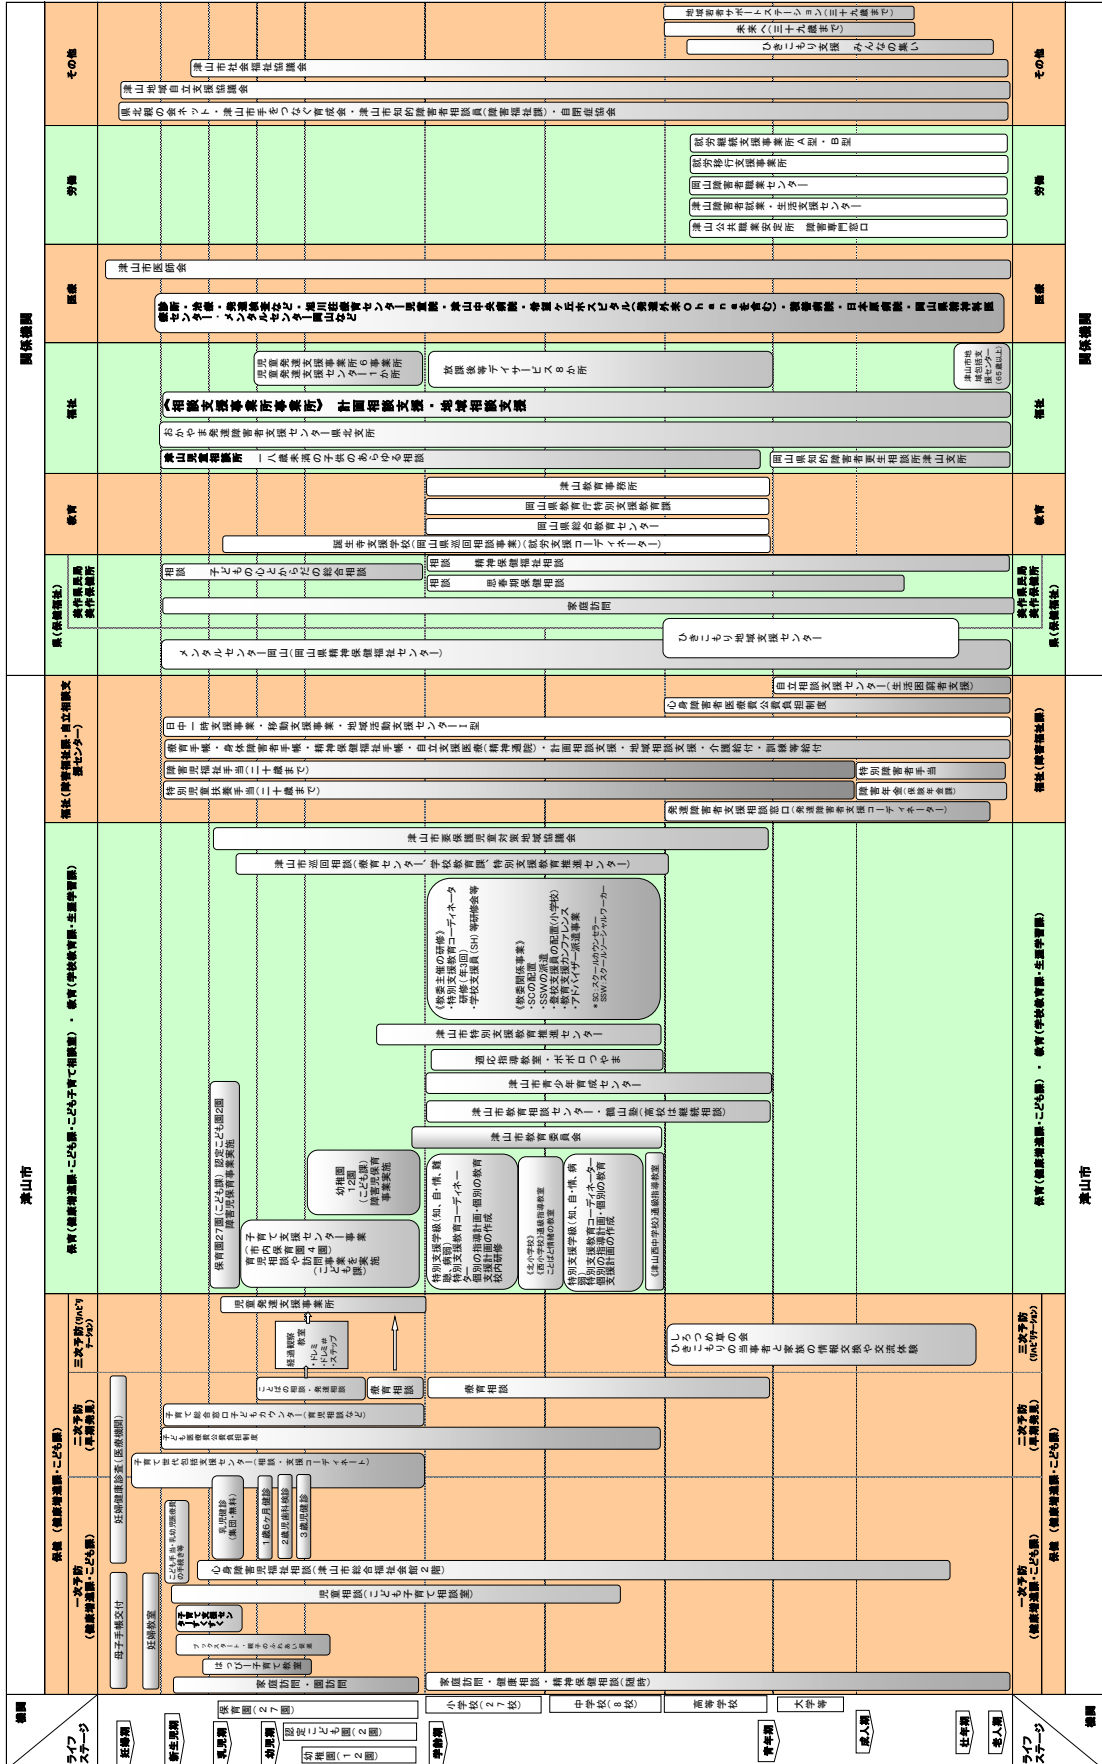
関係機関

その他

地域若者サポートステーション（三十九歳まで）
未来へ（三十九歳まで）
ひきこもり支援 みんなの集い
津山市社会福祉協議会
津山地域自立支援協議会
県北親の会ネット・津山市手をつなぐ育成会・津山市知的障害者相談員（障害福祉課）・自閉症協会

労働

就労継続支援事業所A型・B型
就労移行支援事業所
岡山障害者職業センター
津山障害者就業・生活支援センター
津山公共職業安定所 障害者専門窓口

医療

津山市医師会
診療所・病院・発達障害などの・旭川荘療育センター児童院・津山中央病院・希望ヶ丘ホスピタル・岡山県精神科医療センター・メンタルセンター岡山など

福祉

児童発達支援事業所6事業所
障害児支援センター1か所
放課後等デイサービス8か所
津山市地域包括支援センター（65歳以上）
《相談支援事業所等事業所》 計画相談支援・地域相談支援
おかやま発達障害者支援センター県北支所
津山児童相談所 一八歳未満の子供のあらゆる相談
岡山県知的障害者更生相談所津山支所

教育

津山教育事務所
岡山県教育庁特別支援教育課
岡山県総合教育センター
誕生寺支援学校（岡山県巡回相談事業）（就労支援コーディネーター）

県（保健福祉） 美作県民局 美作保健所

相談 子どものこころとからだの総合相談
相談 精神保健福祉相談
相談 思春期保健相談
家庭訪問
ひきこもり地域支援センター
メンタルセンター岡山（岡山県精神保健福祉センター）

津山市

福祉（障害福祉課・自立相談支援センター）

自立相談支援センター（生活困窮者支援）
心身障害者医療費公費負担制度
日中一時支援事業・移動支援事業・地域活動支援センターⅠ型
療育手帳・身体障害者手帳・精神保健福祉手帳・自立支援医療（精神通院）・計画相談支援・地域相談支援・介護給付・訓練等給付
障害児福祉手当（二十歳まで）
特別障害者手当
特別児童扶養手当（二十歳まで）
障害年金（国民年金含む）
発達障害者支援相談窓口（発達障害者支援コーディネーター）

保育（健康増進課・こども課・こども子育て相談室）・教育（学校教育課・生涯学習課）

津山市要保護児童対策地域協議会
津山市巡回相談（療育センター、学校教育課、特別支援教育推進センター）
《教委主催の研修》
・特別支援教育コーディネーター研修（年1回）
・学校支援員（SH）等研修会等
《教委関係事業》
・SCの派遣
・SSWの派遣
・教育支援員の配置（小学校）
・教育支援カンファレンス
・アドバイザー派遣事業
＊SC：スクールカウンセラー
SSW：スクールソーシャルワーカー
津山市特別支援教育推進センター
適応指導教室・ポポロつやま
津山市青少年育成センター
津山市教育相談センター・鶴山塾（高校は継続相談）
津山市教育委員会
保育園27園（こども課）認定こども園2園
障害児保育事業実施
幼稚園12園（こども課）
障害児保育事業実施
子育て支援センター事業（一市育園4園で相談室を実施）
特別支援学級（知、自・情、難聴、病弱）
特別支援教育コーディネーター
個別の指導計画・個別の教育支援計画の作成
校内研修
（北小学校）
（西小学校）通級指導教室
ことばと情緒の教室
特別支援学級（知、自・情、病弱）
特別支援教育コーディネーター
個別の指導計画・個別の教育支援計画の作成
（津山西中学校）通級指導教室

保健（健康増進課・こども課）

三次予防（リハビリテーション）

児童発達支援事業所
経過観察教室
・トレミ
・トレミ〇
・ステップ
ひきこもりの当事者と家族の情報交換や交流体験
しこうつかめ草の会

二次予防（早期発見）

ことばの相談・発達相談
療育相談
療育相談
子育て総合窓口ひろカウンター（育児相談など）
こども医療費公費負担制度
子育て世代包括支援センター（相談・支援コーディネート）
妊婦健康診査（医療機関）
乳児健診（集団・無料）
1歳6か月健診
2歳児歯科健診
3歳児健診

一次予防（健康増進課・こども課）

こども手当・乳幼児医療費助成
心身障害者（児）福祉相談（津山市総合福祉会館 2階）
児童相談（こども子育て相談室）
母子手帳交付
妊婦教室
子育て支援センター
ブックスタート・親子のふれあい教室
はっぴー子育て教室
家庭訪問・園訪問
家庭訪問・健康相談・精神保健相談（随時）

機関
ライフステージ
妊娠期
新生児期
乳児期
幼児期
学齢期
青年期
成人期
壮年期
老人期
保育園（27園）
認定こども園（2園）
幼稚園（12園）
小学校（27校）
中学校（8校）
高等学校
大学等